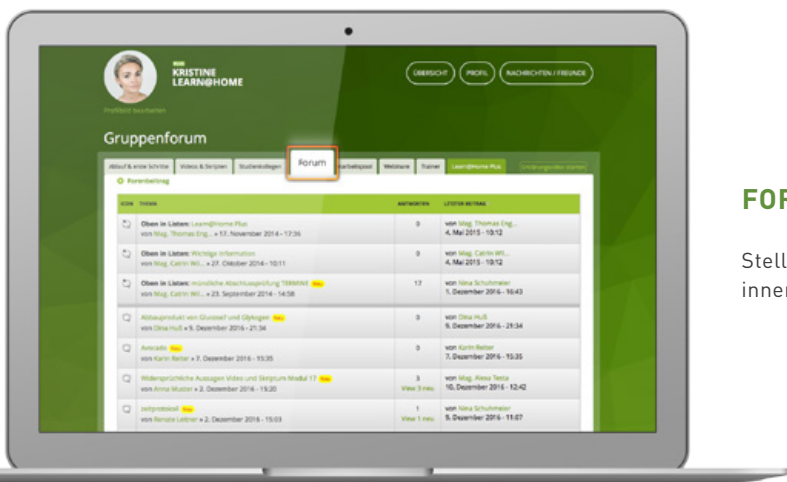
KRISTINE
LEARN@HOME

Profilbild bearbeiten

ÜBERSICHT
PROFIL
NACHRICHTEN / FREUNDE

Gruppenforum

Ablauf & erste Schritte | Videos & Skripten | Studienkollegen | Forum | Arbeitsplatz | Webinare | Trainer | Learn@Home Plus

Forenbeitrag

| ICON | THEMA | ANTWORTEN | LETZTER BEITRAG |
|---|---|---|---|
| | Oben in Listen: Learn@Home Plus von Mag. Thomas Eng... » 17. November 2014 – 17:36 | 0 | von Mag. Thomas Eng... 4. Mai 2015 - 10:12 |
| | Oben in Listen: Wichtige Information von Mag. Catrin Wil... » 27. Oktober 2014 – 10:11 | 0 | von Mag. Catrin Wil... 4. Mai 2015 - 10:12 |
| | Oben in Listen: mündliche Abschlussprüfung TERMINE Neu von Mag. Catrin Wil... » 23. September 2014 – 14:58 | 17 | von Nina Schuhmeier 1. Dezember 2016 - 16:43 |
| | Abbauprodukt von Glucose? und Glykogen Neu von Olivia Huß » 5. Dezember 2016 – 21:34 | 0 | von Olivia Huß 5. Dezember 2016 - 21:34 |
| | Avocado Neu von Karin Reiter » 7. Dezember 2016 – 15:35 | 0 | von Karin Reiter 7. Dezember 2016 - 15:35 |
| | Widersprüchliche Aussagen Video und Skriptum Modul 17 Neu von Anna Muster » 2. Dezember 2016 – 15:20 | 3 View 3 neu | von Mag. Alexa Teste 10. Dezember 2016 - 12:42 |
| | zeitprotokoll Neu von Renate Leitner » 2. Dezember 2016 – 15:03 | 1 View 1 neu | von Nina Schuhmeier 5. Dezember 2016 - 11:07 |

FOR

Stell
inner